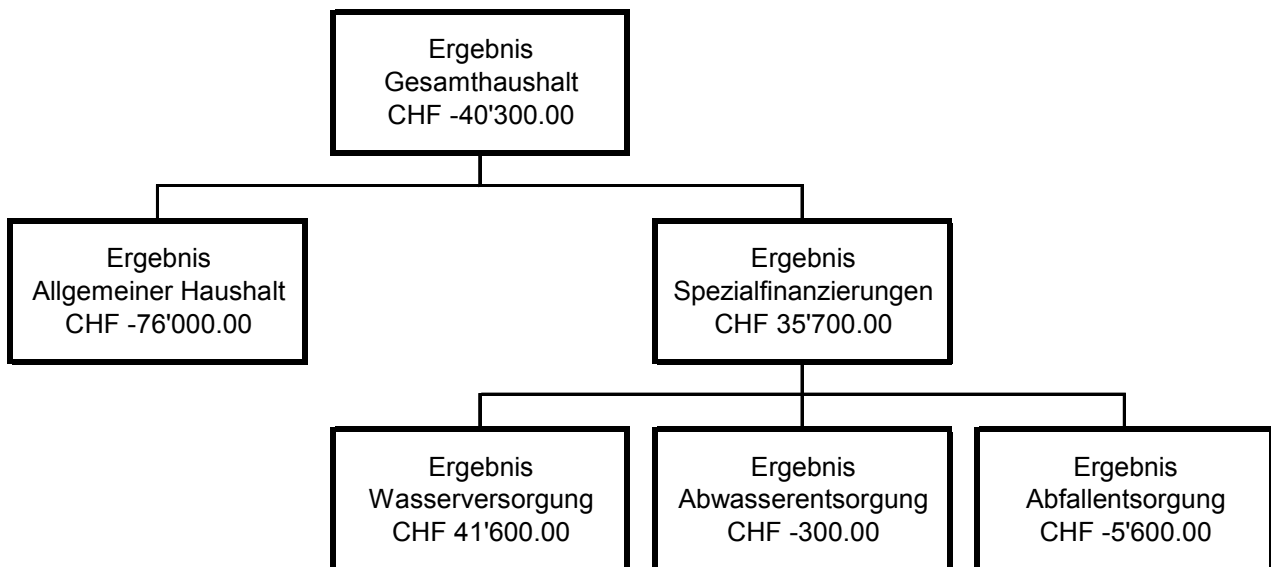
Ergebnis
Gesamthaushalt
CHF -40'300.00

Ergebnis
Allgemeiner Haushalt
CHF -76'000.00

Ergebnis
Spezialfinanzierungen
CHF 35'700.00

Ergebnis
Wasserversorgung
CHF 41'600.00

Ergebnis
Abwasserentsorgung
CHF -300.00

Ergebnis
Abfallentsorgung
CHF -5'600.00